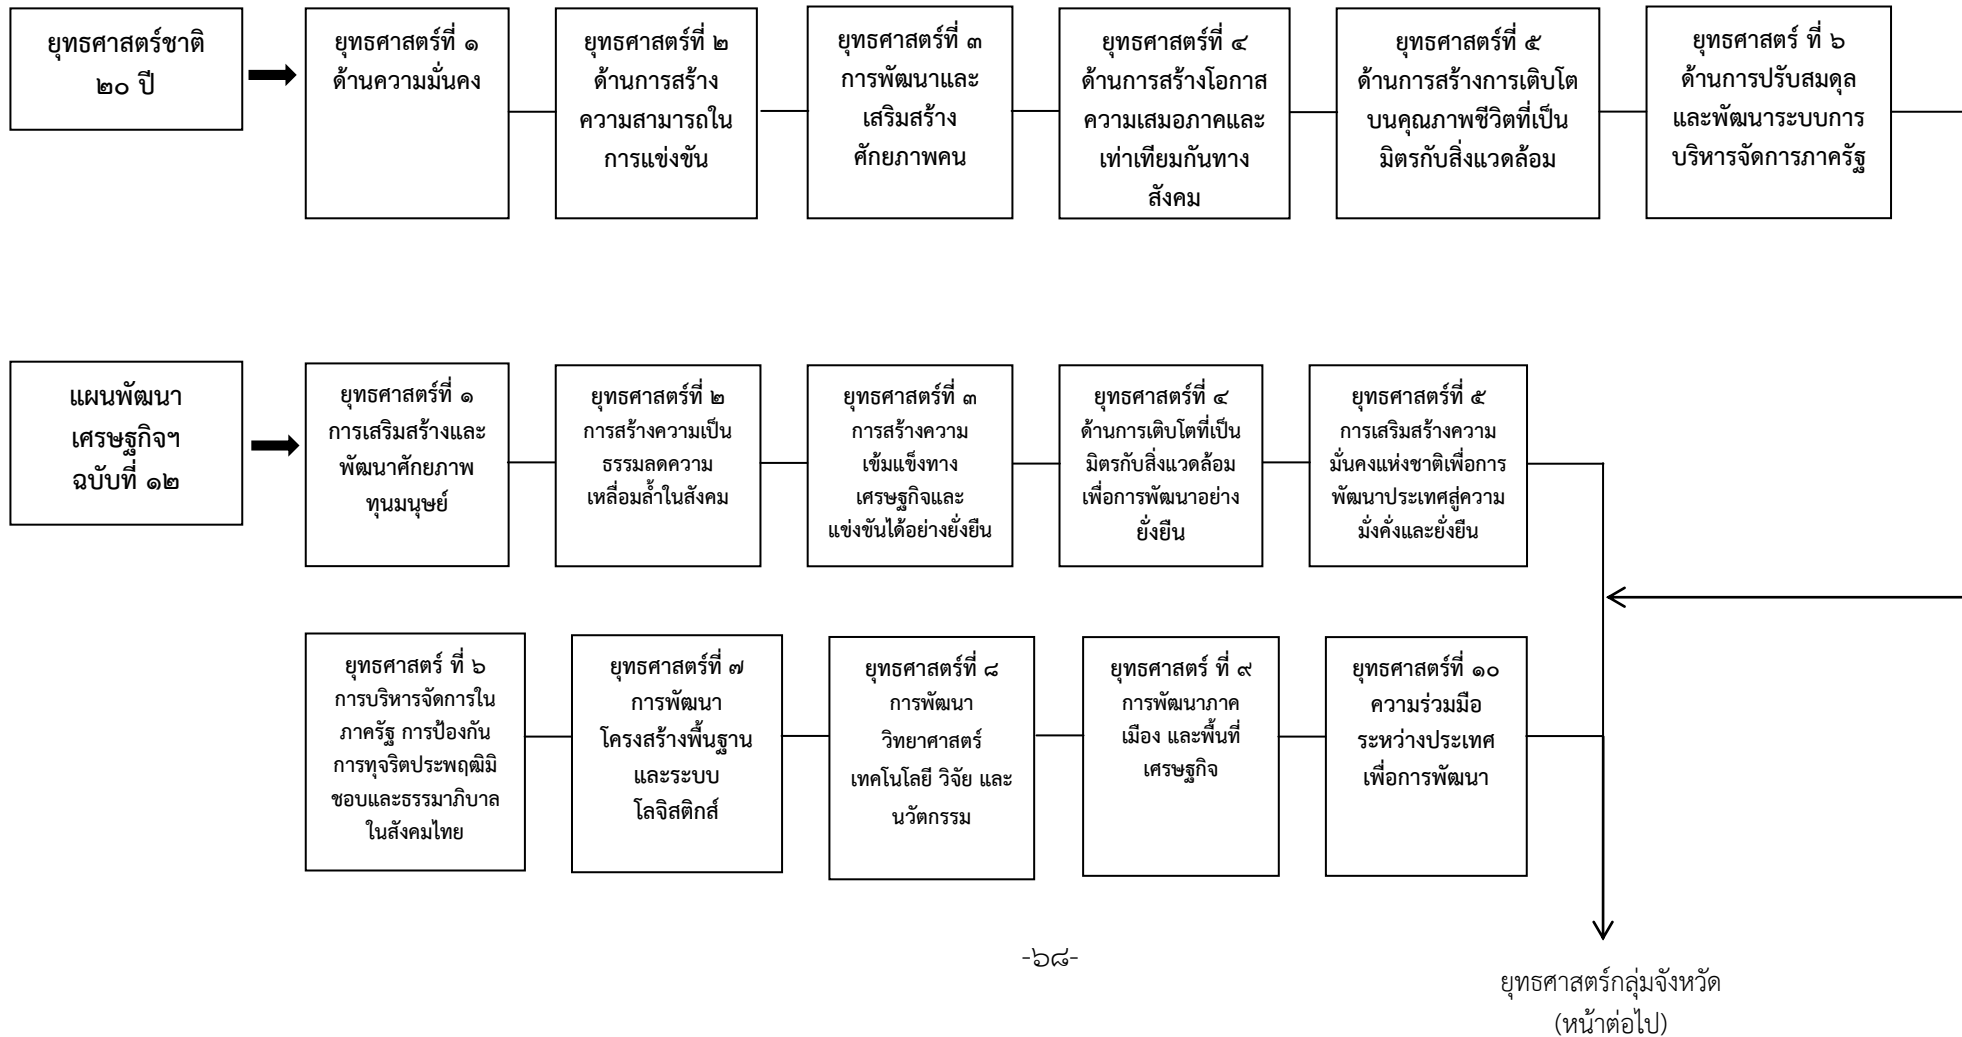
ยุทธศาสตร์ชาติ ๒๐ ปี

ยุทธศาสตร์ที่ ๑ ด้านความมั่นคง

ยุทธศาสตร์ที่ ๒ ด้านการสร้างความสามารถในการแข่งขัน

ยุทธศาสตร์ที่ ๓ การพัฒนาและเสริมสร้างศักยภาพคน

ยุทธศาสตร์ที่ ๔ ด้านการสร้างโอกาสความเสมอภาคและเท่าเทียมกันทางสังคม

ยุทธศาสตร์ที่ ๕ ด้านการสร้างการเติบโตบนคุณภาพชีวิตที่เป็นมิตรกับสิ่งแวดล้อม

ยุทธศาสตร์ ที่ ๖ ด้านการปรับสมดุลและพัฒนาระบบการบริหารจัดการภาครัฐ

แผนพัฒนาเศรษฐกิจฯ ฉบับที่ ๑๒

ยุทธศาสตร์ที่ ๑ การเสริมสร้างและพัฒนาศักยภาพทุนมนุษย์

ยุทธศาสตร์ที่ ๒ การสร้างความเป็นธรรมลดความเหลื่อมล้ำในสังคม

ยุทธศาสตร์ที่ ๓ การสร้างความเข้มแข็งทางเศรษฐกิจและแข่งขันได้อย่างยั่งยืน

ยุทธศาสตร์ที่ ๔ ด้านการเติบโตที่เป็นมิตรกับสิ่งแวดล้อมเพื่อการพัฒนาอย่างยั่งยืน

ยุทธศาสตร์ที่ ๕ การเสริมสร้างความมั่นคงแห่งชาติเพื่อการพัฒนาประเทศสู่ความมั่งคั่งและยั่งยืน

ยุทธศาสตร์ ที่ ๖ การบริหารจัดการในภาครัฐ การป้องกันการทุจริตประพฤติมิชอบและธรรมาภิบาลในสังคมไทย

ยุทธศาสตร์ที่ ๗ การพัฒนาโครงสร้างพื้นฐานและระบบโลจิสติกส์

ยุทธศาสตร์ที่ ๘ การพัฒนาวิทยาศาสตร์ เทคโนโลยี วิจัย และนวัตกรรม

ยุทธศาสตร์ ที่ ๙ การพัฒนาภาคเมือง และพื้นที่เศรษฐกิจ

ยุทธศาสตร์ที่ ๑๐ ความร่วมมือระหว่างประเทศเพื่อการพัฒนา

-๖๘-

ยุทธศาสตร์กลุ่มจังหวัด (หน้าต่อไป)